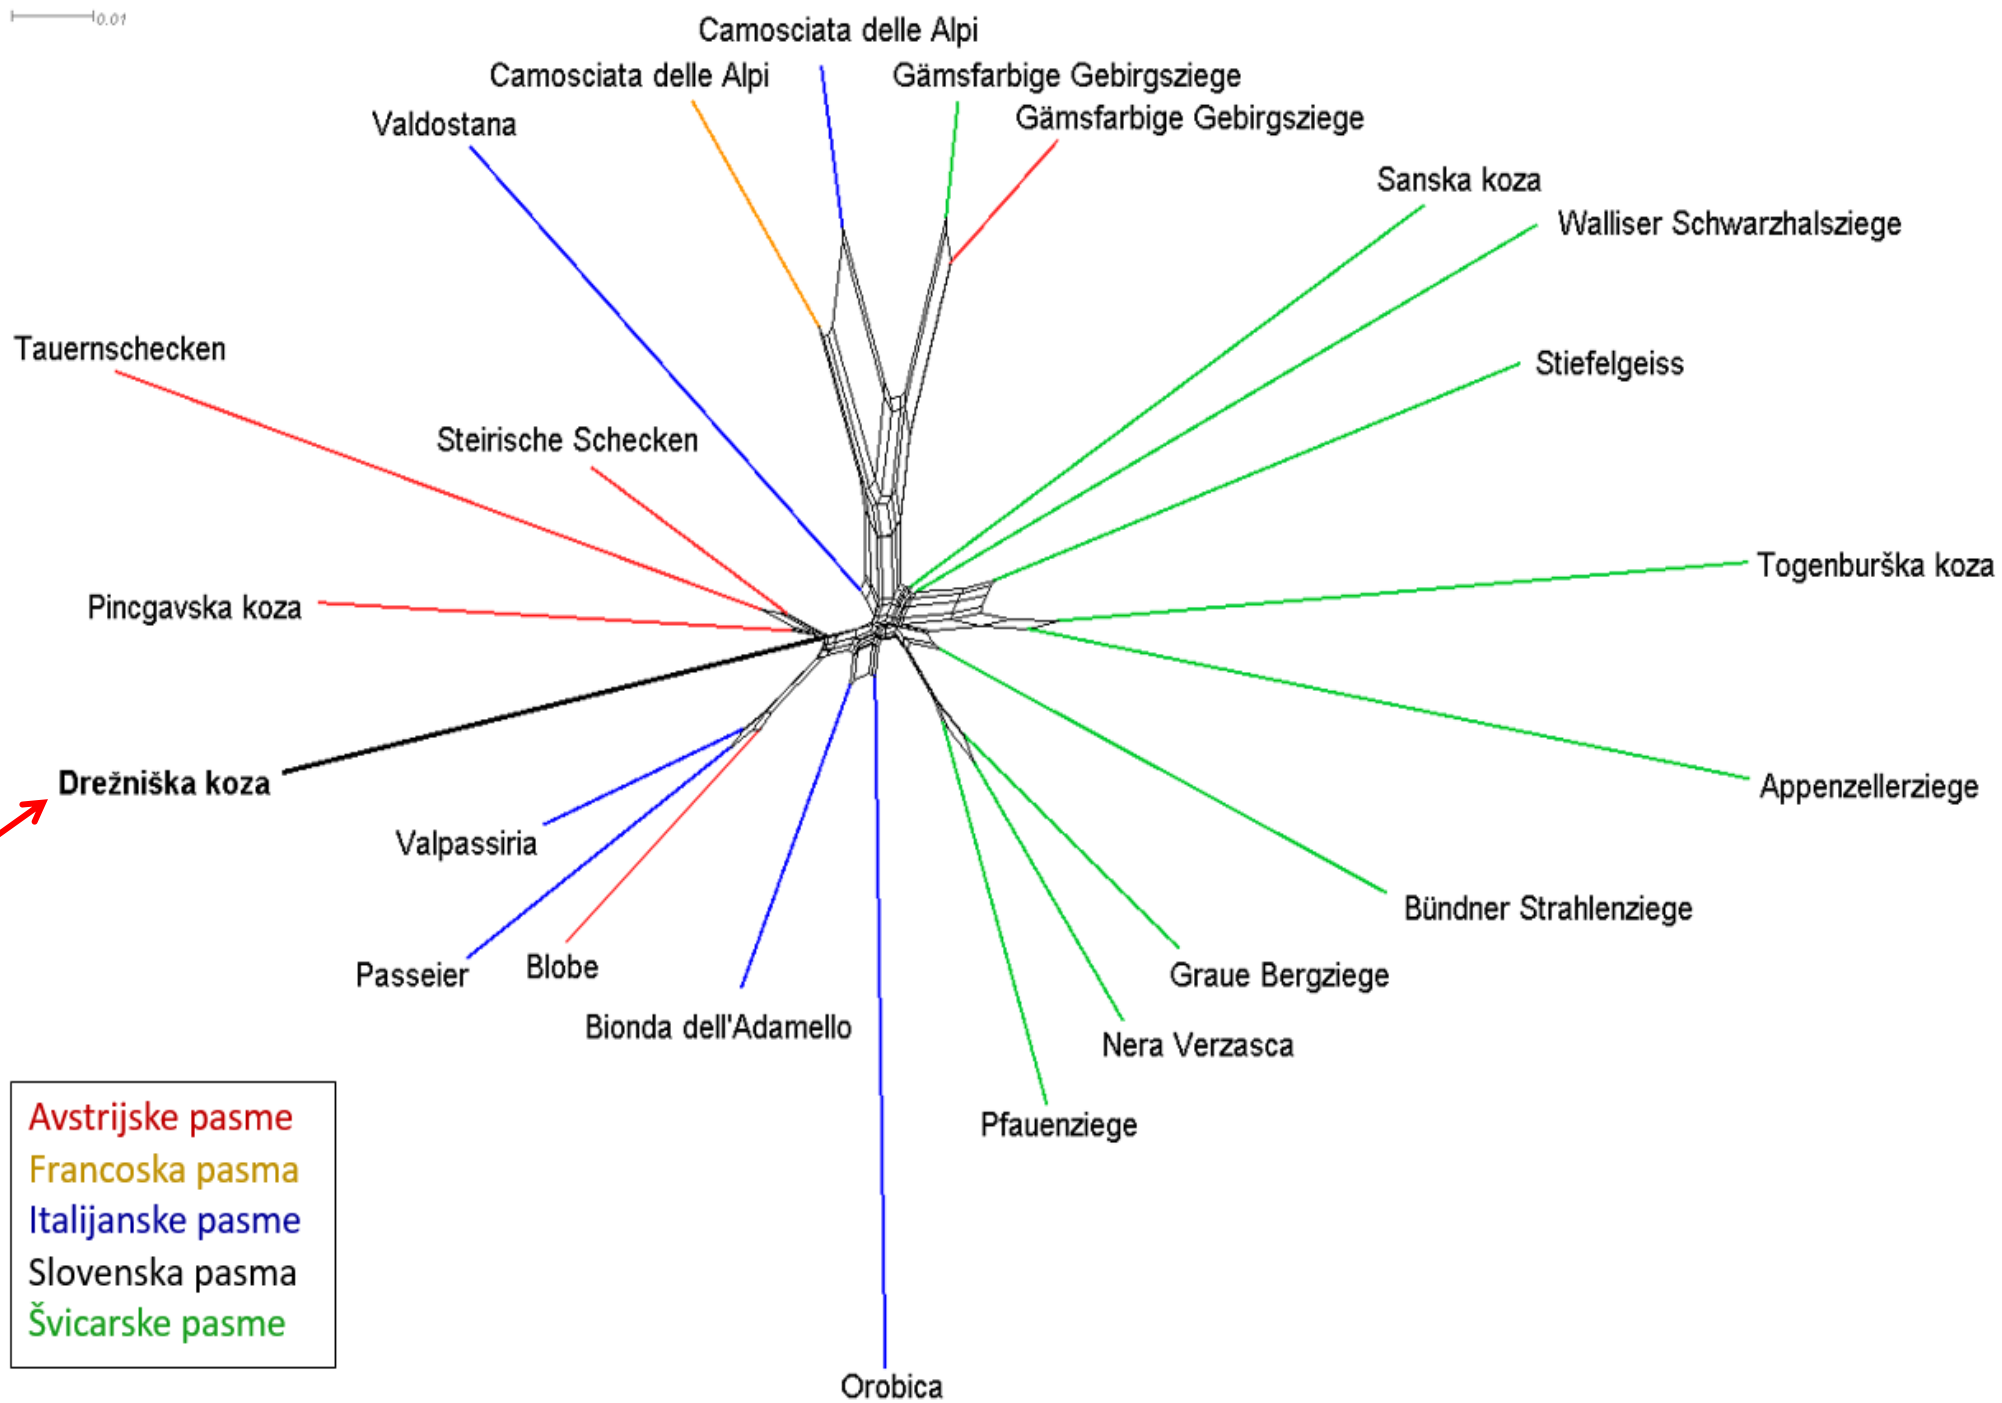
0.01

Camosciata delle Alpi
Camosciata delle Alpi
Gämsfarbige Gebirgsziege
Gämsfarbige Gebirgsziege
Valdostana
Sanska koza
Walliser Schwarzhalsziege
Tauernschecken
Stiefelgeiss
Steirische Schecken
Togenburška koza
Pincgavska koza
Appenzellerziege
Drežniška koza
Valpassiria
Bündner Strahlenziege
Passeier
Blobe
Graue Bergziege
Bionda dell'Adamello
Nera Verzasca
Pfauenziege
Orobica

Avstrijske pasme
Francoska pasma
Italijanske pasme
Slovenska pasma
Švicarske pasme